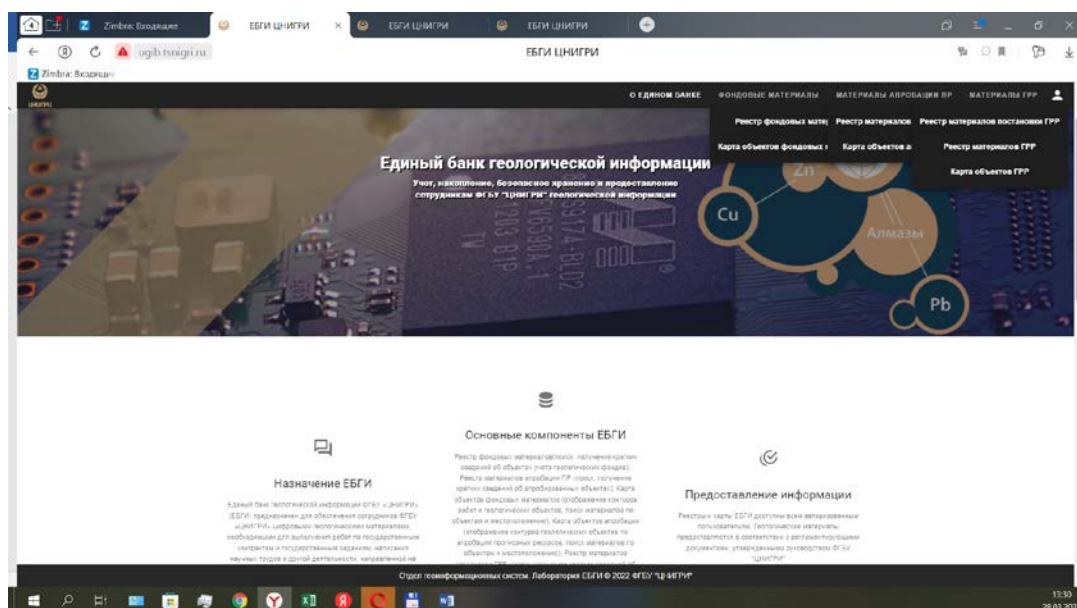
Zimbra: Входящие
ЕБГИ ЦНИГРИ
ЕБГИ ЦНИГРИ
ЕБГИ ЦНИГРИ
ugib.tsnigri.ru
ЕБГИ ЦНИГРИ
Zimbra: Входящие

О ЕДИНОМ БАНКЕ ФОНДОВЫЕ МАТЕРИАЛЫ МАТЕРИАЛЫ АПРОБАЦИИ ПР МАТЕРИАЛЫ ГРР

Реестр фондовых мате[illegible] Реестр материалов Реестр материалов постановки ГРР
Карта объектов фондовых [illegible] Карта объектов а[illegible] Реестр материалов ГРР
Карта объектов ГРР

Единый банк геологической информации
Учет, накопление, безопасное хранение и предоставление сотрудникам ФГБУ "ЦНИГРИ" геологической информации

Zn
Cu
Алмазы
Pb

Назначение ЕБГИ
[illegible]

Основные компоненты ЕБГИ
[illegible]

Предоставление информации
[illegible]

Отдел геоинформационных систем. Лаборатория ЕБГИ © 2022 ФГБУ "ЦНИГРИ"

13:30